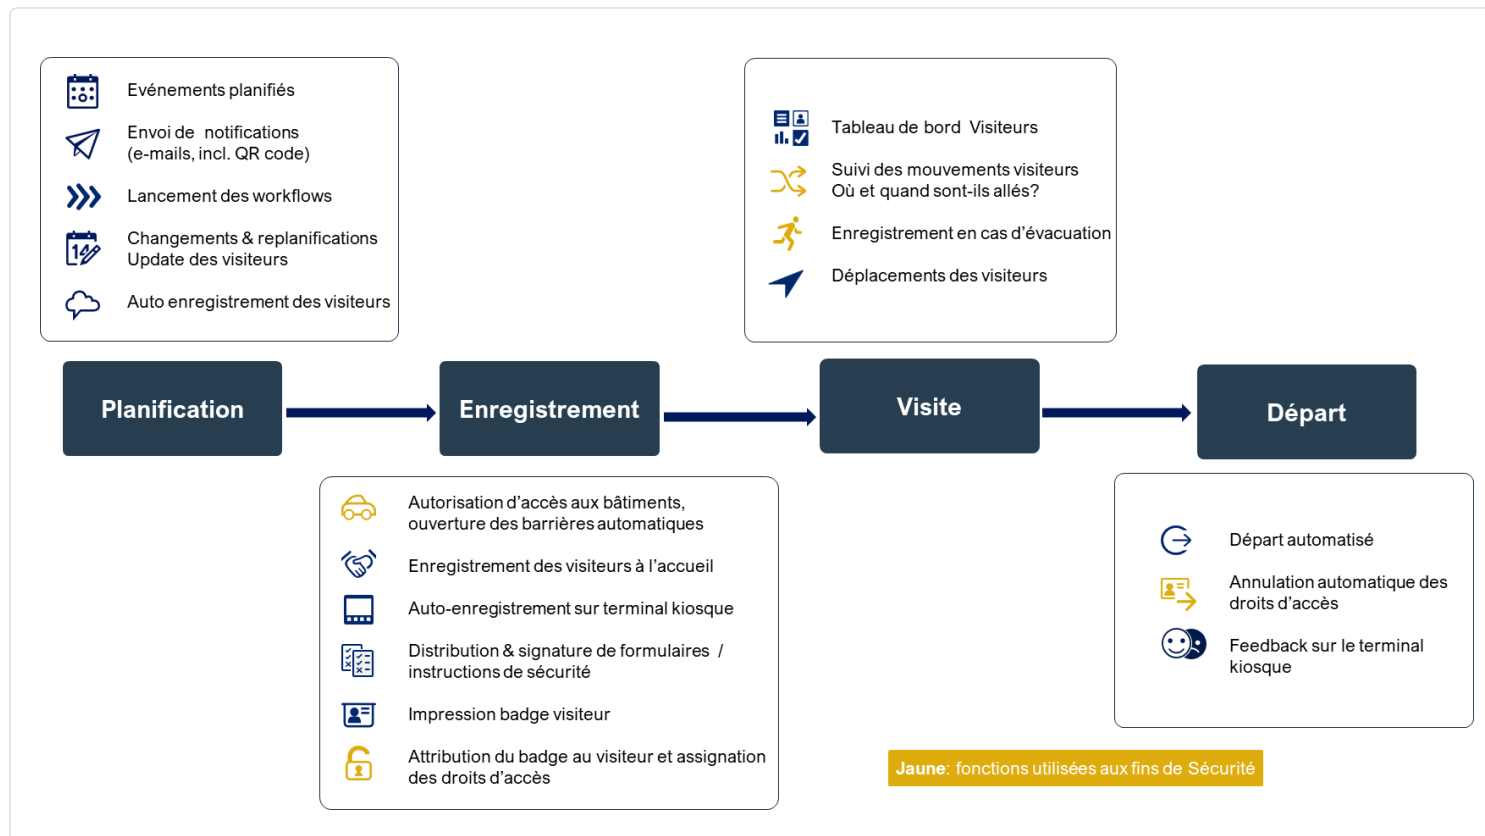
Evénements planifiés

Envoi de notifications (e-mails, incl. QR code)

Lancement des workflows

Changements & replanifications Update des visiteurs

Auto enregistrement des visiteurs

Tableau de bord Visiteurs

Suivi des mouvements visiteurs Où et quand sont-ils allés?

Enregistrement en cas d'évacuation

Déplacements des visiteurs

Planification

Enregistrement

Visite

Départ

Autorisation d'accès aux bâtiments, ouverture des barrières automatiques

Enregistrement des visiteurs à l'accueil

Auto-enregistrement sur terminal kiosque

Distribution & signature de formulaires / instructions de sécurité

Impression badge visiteur

Attribution du badge au visiteur et assignation des droits d'accès

Départ automatisé

Annulation automatique des droits d'accès

Feedback sur le terminal kiosque

Jaune: fonctions utilisées aux fins de Sécurité